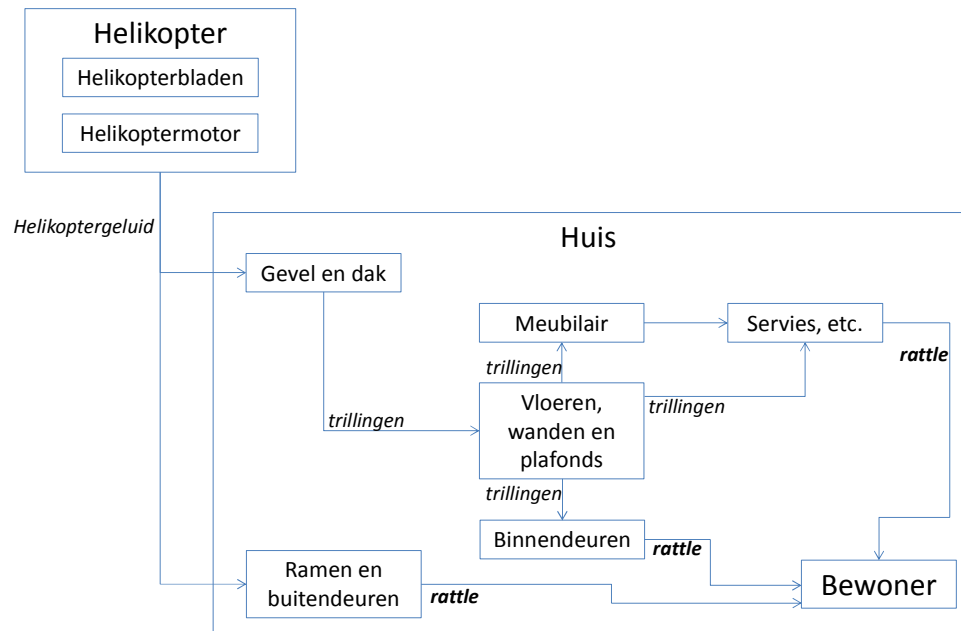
Helikopter

Helikopterbladen

Helikoptermotor

*Helikoptergeluid*

Huis

Gevel en dak

Meubilair

Servies, etc.

***rattle***

*trillingen*

Vloeren, wanden en plafonds

*trillingen*

*trillingen*

*trillingen*

Binnendeuren

***rattle***

Ramen en buitendeuren

***rattle***

Bewoner